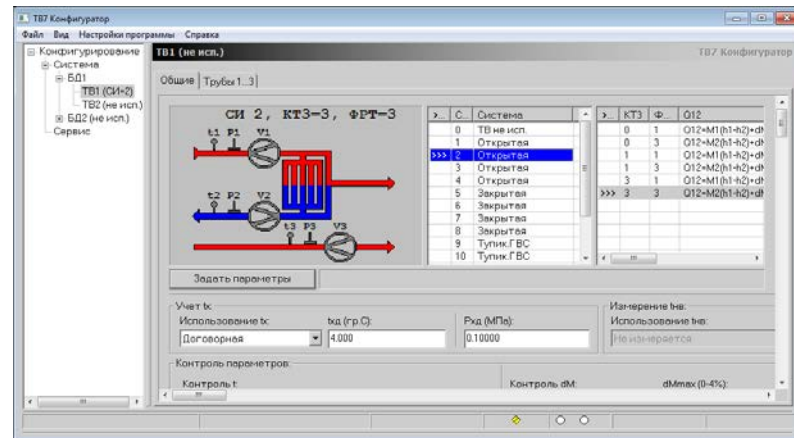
ТВ7 Конфигуратор

Файл Вид Настройки программы Справка

Конфигурирование
Система
БД1
ТВ1 (СИ-2)
ТВ2 (не исп.)
БД2 (не исп.)
Сервис

ТВ1 (не исп.)

ТВ7 Конфигуратор

Общие | Трубы 1...3

СИ 2, КТ3-3, ФРТ-3

t1 P1 V1
t2 P2 V2
t3 P3 V3

| >... | С... | Система |
|---|---|---|
| | 0 | ТВ не исп. |
| | 1 | Открытая |
| >>> | 2 | Открытая |
| | 3 | Открытая |
| | 4 | Открытая |
| | 5 | Закрытая |
| | 6 | Закрытая |
| | 7 | Закрытая |
| | 8 | Закрытая |
| | 9 | Тупик ГВС |
| | 10 | Тупик ГВС |

| >... | КТ3 | Ф... | Q12 |
|---|---|---|---|
| | 0 | 1 | Q12=M1(h1-h2)+dM |
| | 0 | 3 | Q12=M2(h1-h2)+dM |
| | 1 | 1 | Q12=M1(h1-h2)+dM |
| | 1 | 3 | Q12=M2(h1-h2)+dM |
| | 3 | 1 | Q12=M1(h1-h2)+dM |
| >>> | 3 | 3 | Q12=M2(h1-h2)+dM |

Задать параметры

Учет tх:
Использование tх:
Договорная
tхд (гр.С):
4.000
Рхд (МПа):
0.10000

Измерение tнв:
Использование tнв:
Не измеряется

Контроль параметров:
Контроль t:
Контроль dM:
dMmax (0-4%):